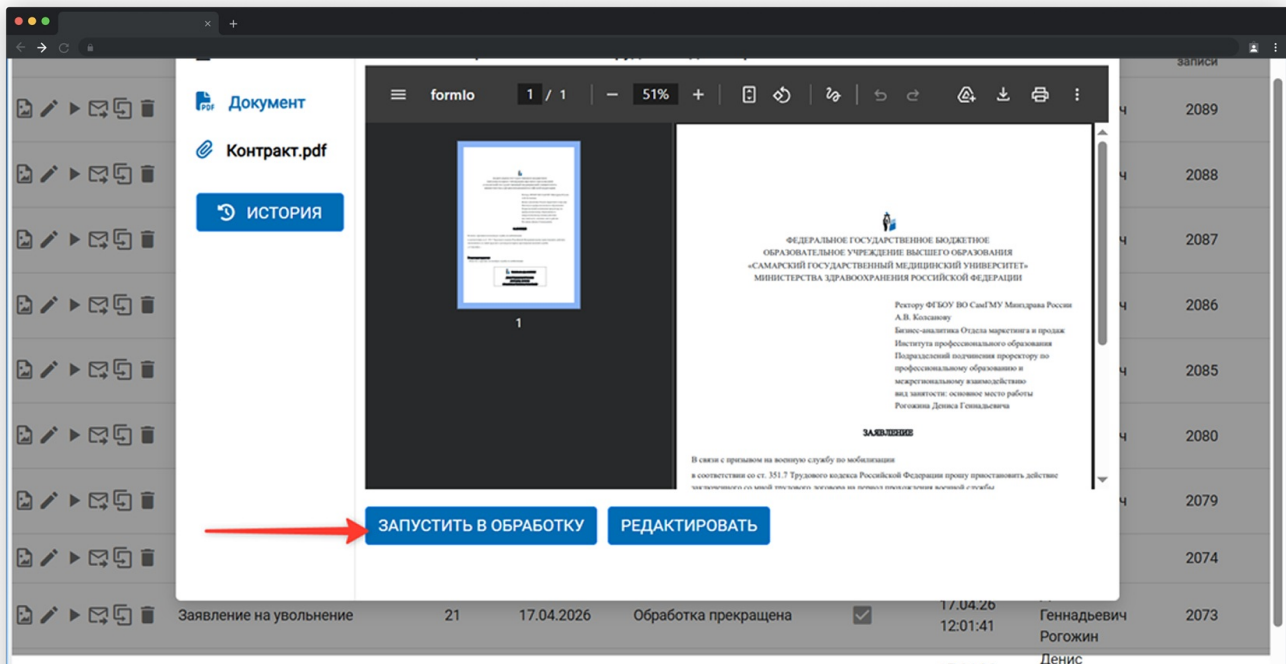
записи

ч 2089
ч 2088
ч 2087
ч 2086
ч 2085
ч 2080
ч 2079
ч 2074

Документ

Контракт.pdf

ИСТОРИЯ

formlo 1 / 1 51%

1

ФЕДЕРАЛЬНОЕ ГОСУДАРСТВЕННОЕ БЮДЖЕТНОЕ ОБРАЗОВАТЕЛЬНОЕ УЧРЕЖДЕНИЕ ВЫСШЕГО ОБРАЗОВАНИЯ «САМАРСКИЙ ГОСУДАРСТВЕННЫЙ МЕДИЦИНСКИЙ УНИВЕРСИТЕТ» МИНИСТЕРСТВА ЗДРАВООХРАНЕНИЯ РОССИЙСКОЙ ФЕДЕРАЦИИ

Ректору ФГБОУ ВО СамГМУ Минздрава России
А.В. Колсанову
Бизнес-аналитика Отдела маркетинга и продаж
Института профессионального образования
Подразделений подчинения проректору по
профессиональному образованию и
межрегиональному взаимодействию
вид занятости: основное место работы
Рогожина Дениса Геннадьевича

ЗАЯВЛЕНИЕ

В связи с призывом на военную службу по мобилизации
в соответствии со ст. 351.7 Трудового кодекса Российской Федерации прошу приостановить действие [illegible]

ЗАПУСТИТЬ В ОБРАБОТКУ

РЕДАКТИРОВАТЬ

Заявление на увольнение 21 17.04.2026 Обработка прекращена 17.04.26 12:01:41 Геннадьевич Рогожин Денис 2073